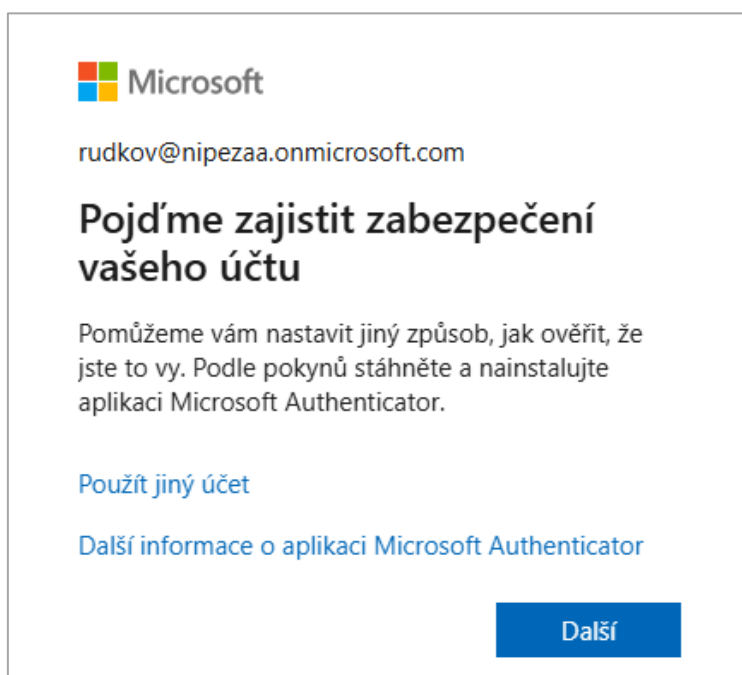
Microsoft

rudkov@nipezaa.onmicrosoft.com

Pojďme zajistit zabezpečení vašeho účtu

Pomůžeme vám nastavit jiný způsob, jak ověřit, že jste to vy. Podle pokynů stáhněte a nainstalujte aplikaci Microsoft Authenticator.

Použít jiný účet

Další informace o aplikaci Microsoft Authenticator

Další